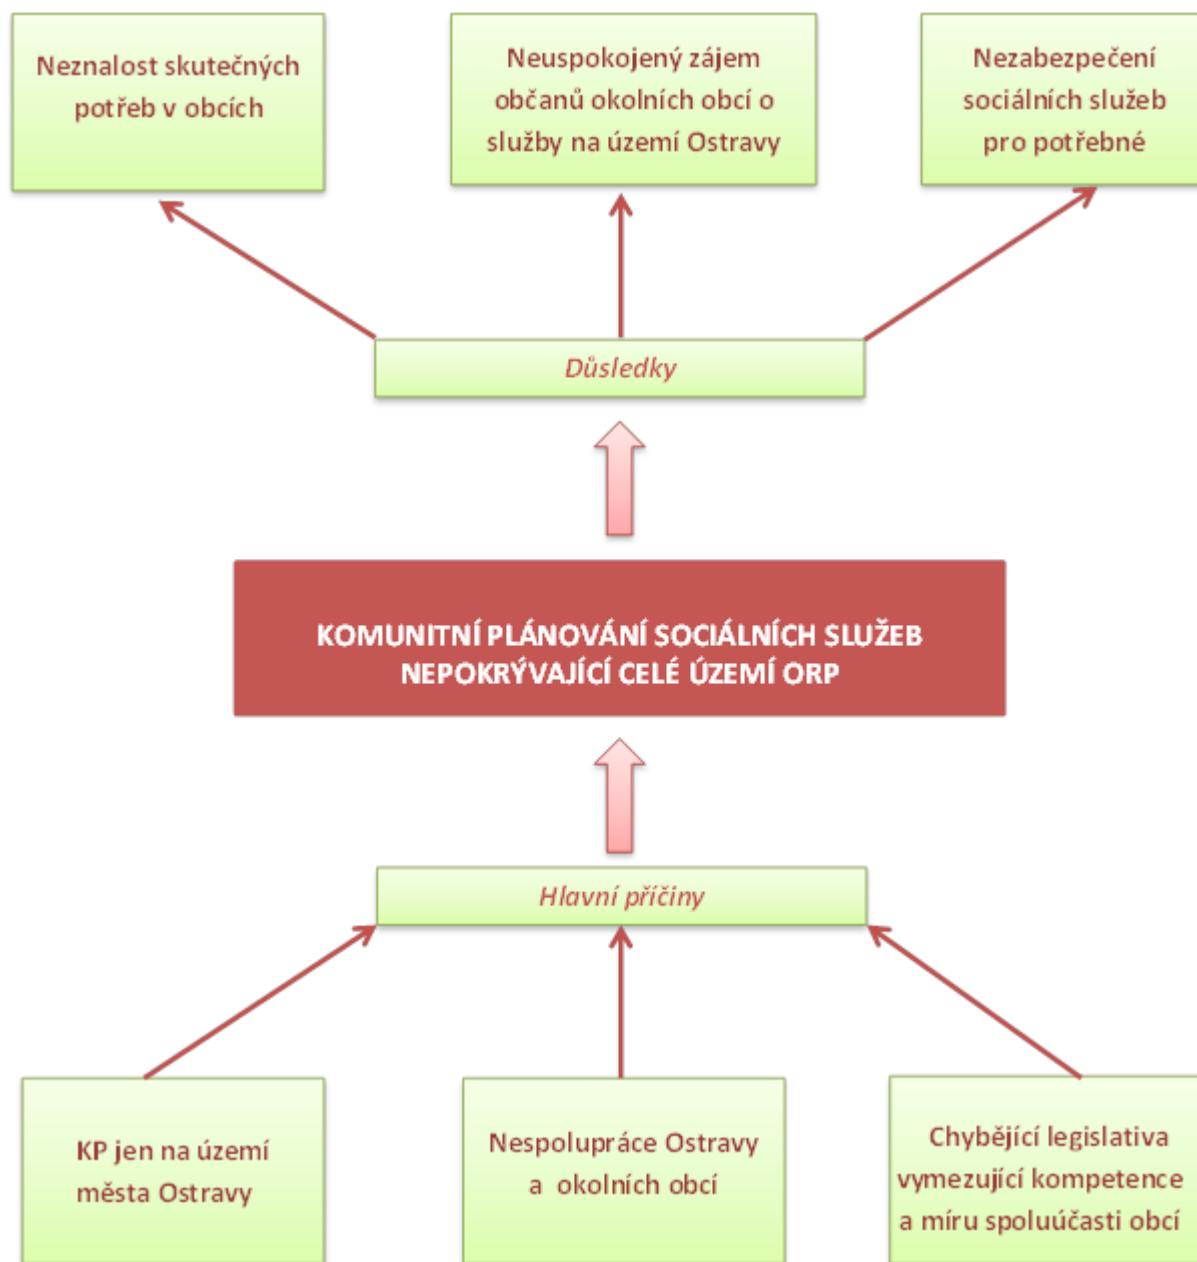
Neznalost skutečných potřeb v obcích

Neuspokojený zájem občanů okolních obcí o služby na území Ostravy

Nezabezpečení sociálních služeb pro potřebné

Důsledky

KOMUNITNÍ PLÁNOVÁNÍ SOCIÁLNÍCH SLUŽEB NEPOKRÝVAJÍCÍ CELÉ ÚZEMÍ ORP

Hlavní příčiny

KP jen na území města Ostravy

Nespolupráce Ostravy a okolních obcí

Chybějící legislativa vymezující kompetence a míru spoluúčasti obcí